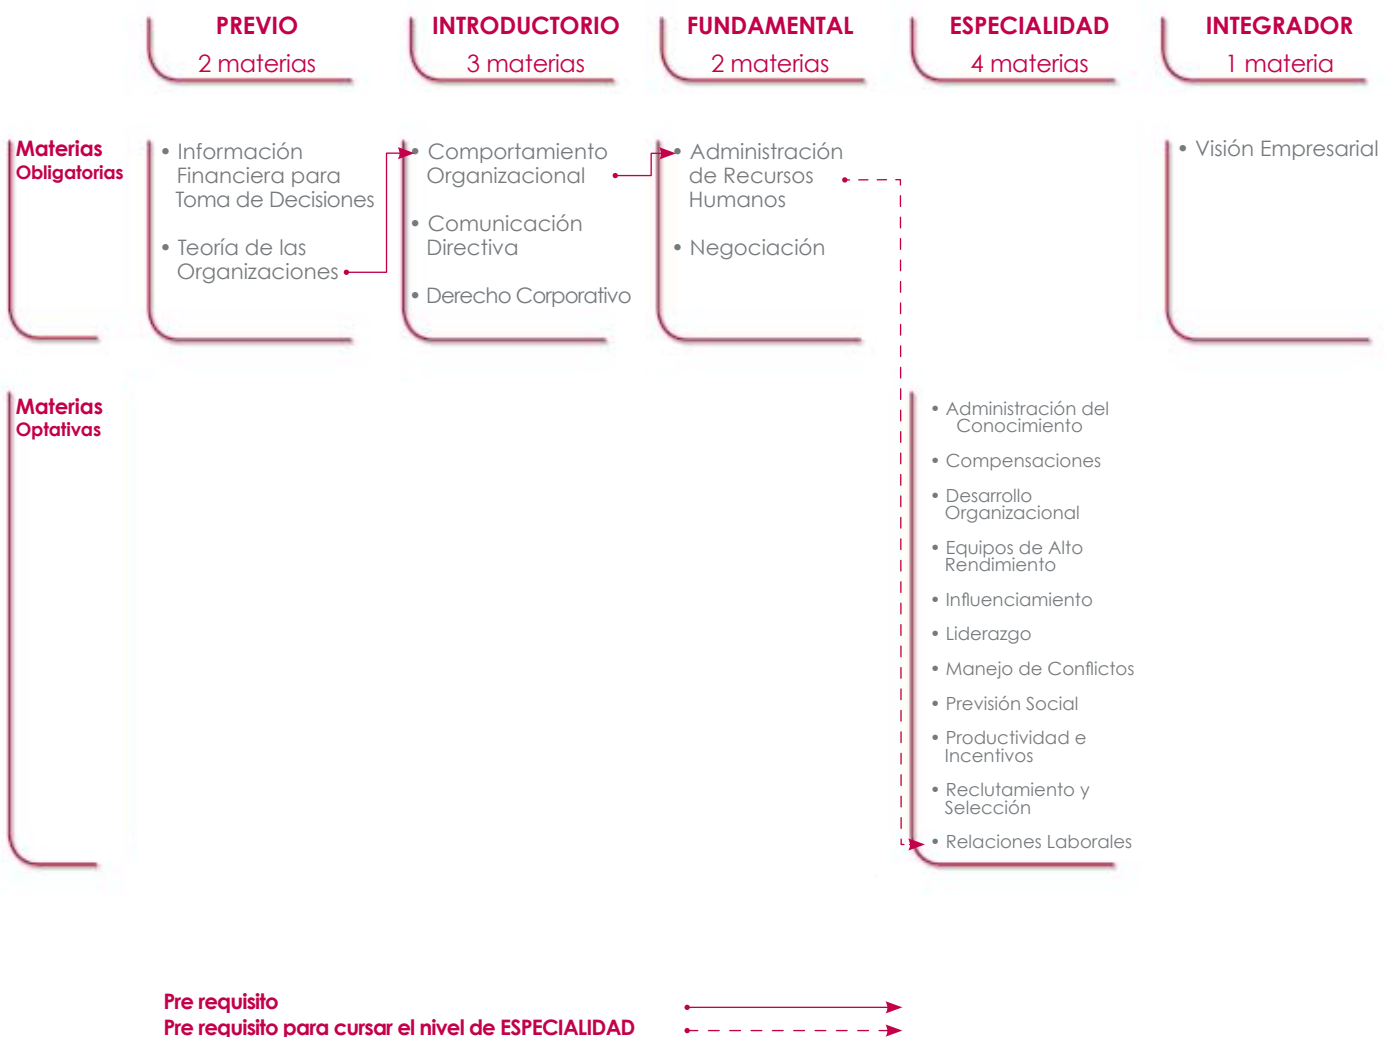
PREVIO
2 materias

INTRODUCTORIO
3 materias

FUNDAMENTAL
2 materias

ESPECIALIDAD
4 materias

INTEGRADOR
1 materia

Materias Obligatorias

• Información Financiera para Toma de Decisiones

• Teoría de las Organizaciones

• Comportamiento Organizacional

• Comunicación Directiva

• Derecho Corporativo

• Administración de Recursos Humanos

• Negociación

• Visión Empresarial

Materias Optativas

• Administración del Conocimiento

• Compensaciones

• Desarrollo Organizacional

• Equipos de Alto Rendimiento

• Influenciamiento

• Liderazgo

• Manejo de Conflictos

• Previsión Social

• Productividad e Incentivos

• Reclutamiento y Selección

• Relaciones Laborales

Pre requisito
Pre requisito para cursar el nivel de ESPECIALIDAD